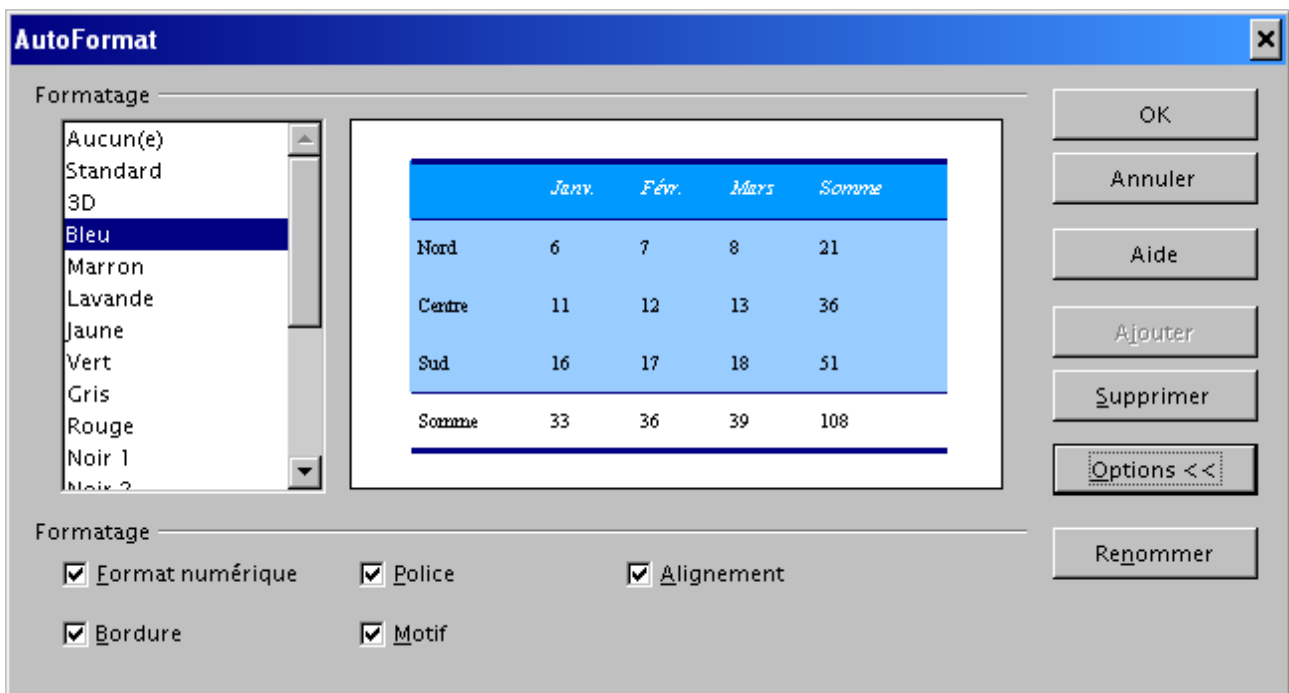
AutoFormat

Formatage

Aucun(e)
Standard
3D
Bleu
Marron
Lavande
Jaune
Vert
Gris
Rouge
Noir 1
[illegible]

| | Janv. | Févr. | Mars | Somme |
|---|---|---|---|---|
| Nord | 6 | 7 | 8 | 21 |
| Centre | 11 | 12 | 13 | 36 |
| Sud | 16 | 17 | 18 | 51 |
| Somme | 33 | 36 | 39 | 108 |

OK
Annuler
Aide
Ajouter
Supprimer
Options <<

Formatage

Format numérique
Police
Alignement
Bordure
Motif

Renommer